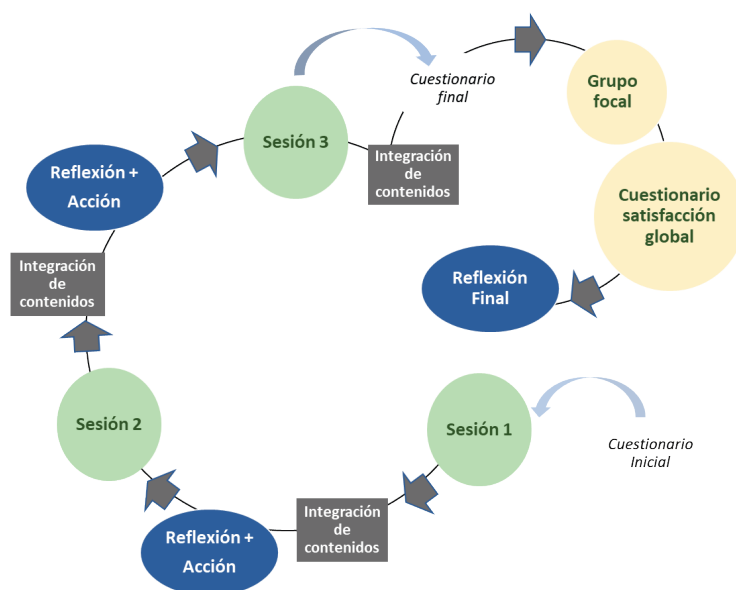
Cuestionario final

Grupo focal

Sesión 3

Integración de contenidos

Reflexión + Acción

Cuestionario satisfacción global

Reflexión Final

Integración de contenidos

Sesión 2

Sesión 1

Cuestionario Inicial

Reflexión + Acción

Integración de contenidos